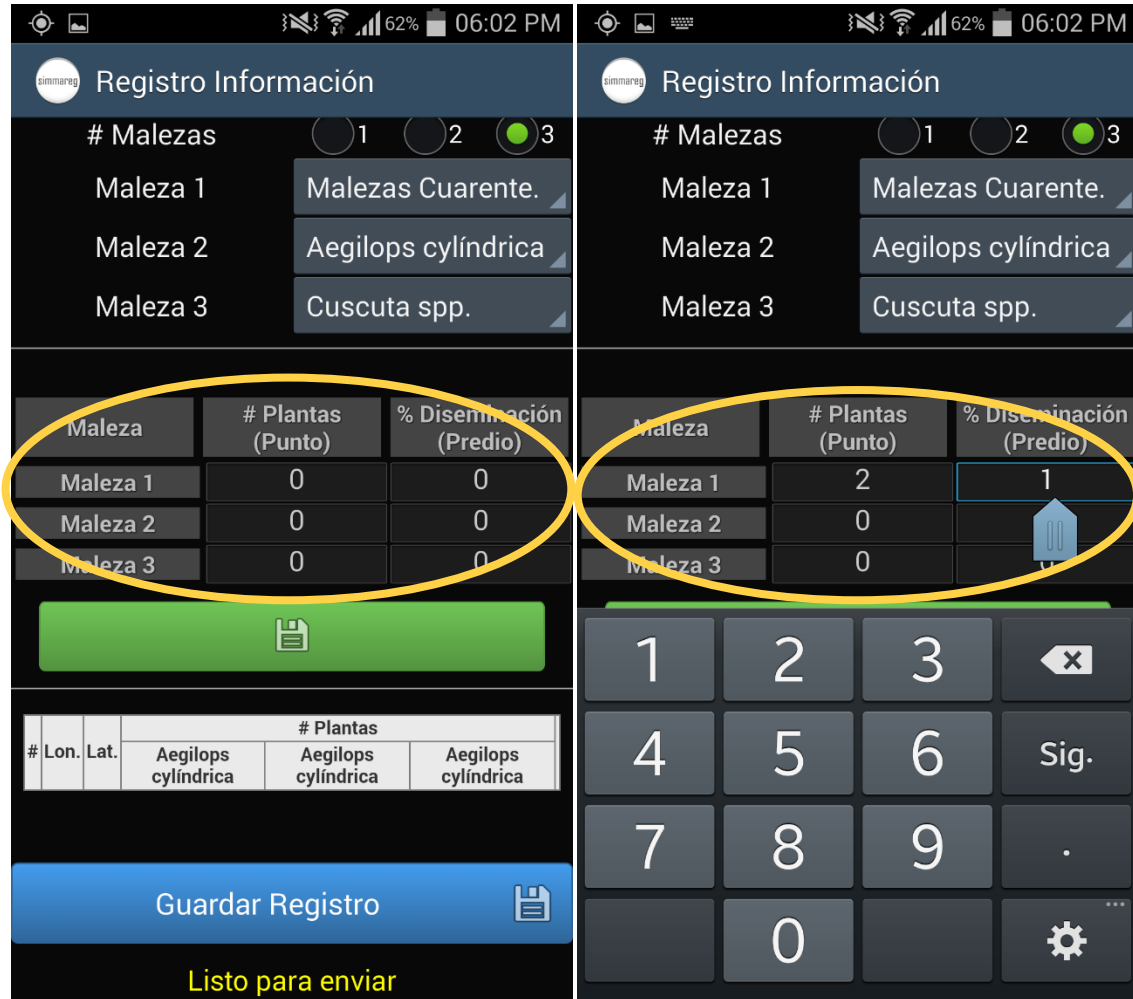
62% 06:02 PM

simmareg Registro Información

# Malezas 1 2 3

Maleza 1 Malezas Cuarente.

Maleza 2 Aegilops cylíndrica

Maleza 3 Cuscuta spp.

| Maleza | # Plantas (Punto) | % Diseminación (Predio) |
|---|---|---|
| Maleza 1 | 0 | 0 |
| Maleza 2 | 0 | 0 |
| Maleza 3 | 0 | 0 |

| # | Lon. | Lat. | # Plantas | | |
|---|---|---|---|---|---|
| | | | Aegilops cylíndrica | Aegilops cylíndrica | Aegilops cylíndrica |

Guardar Registro

Listo para enviar

62% 06:02 PM

simmareg Registro Información

# Malezas 1 2 3

Maleza 1 Malezas Cuarente.

Maleza 2 Aegilops cylíndrica

Maleza 3 Cuscuta spp.

| Maleza | # Plantas (Punto) | % Diseminación (Predio) |
|---|---|---|
| Maleza 1 | 2 | 1 |
| Maleza 2 | 0 | |
| Maleza 3 | 0 | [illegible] |

1 2 3
4 5 6 Sig.
7 8 9 .
0